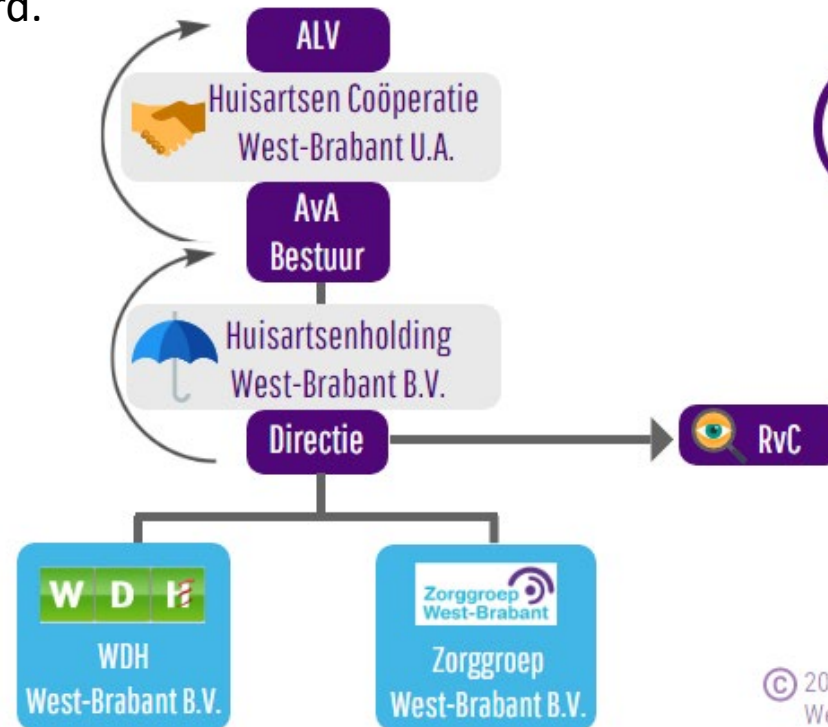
rd.

ALV

Huisartsen Coöperatie West-Brabant U.A.

AvA Bestuur

Huisartsenholding West-Brabant B.V.

Directie

RvC

W D H

WDH West-Brabant B.V.

Zorggroep West-Brabant

Zorggroep West-Brabant B.V.

© 20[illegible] W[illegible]